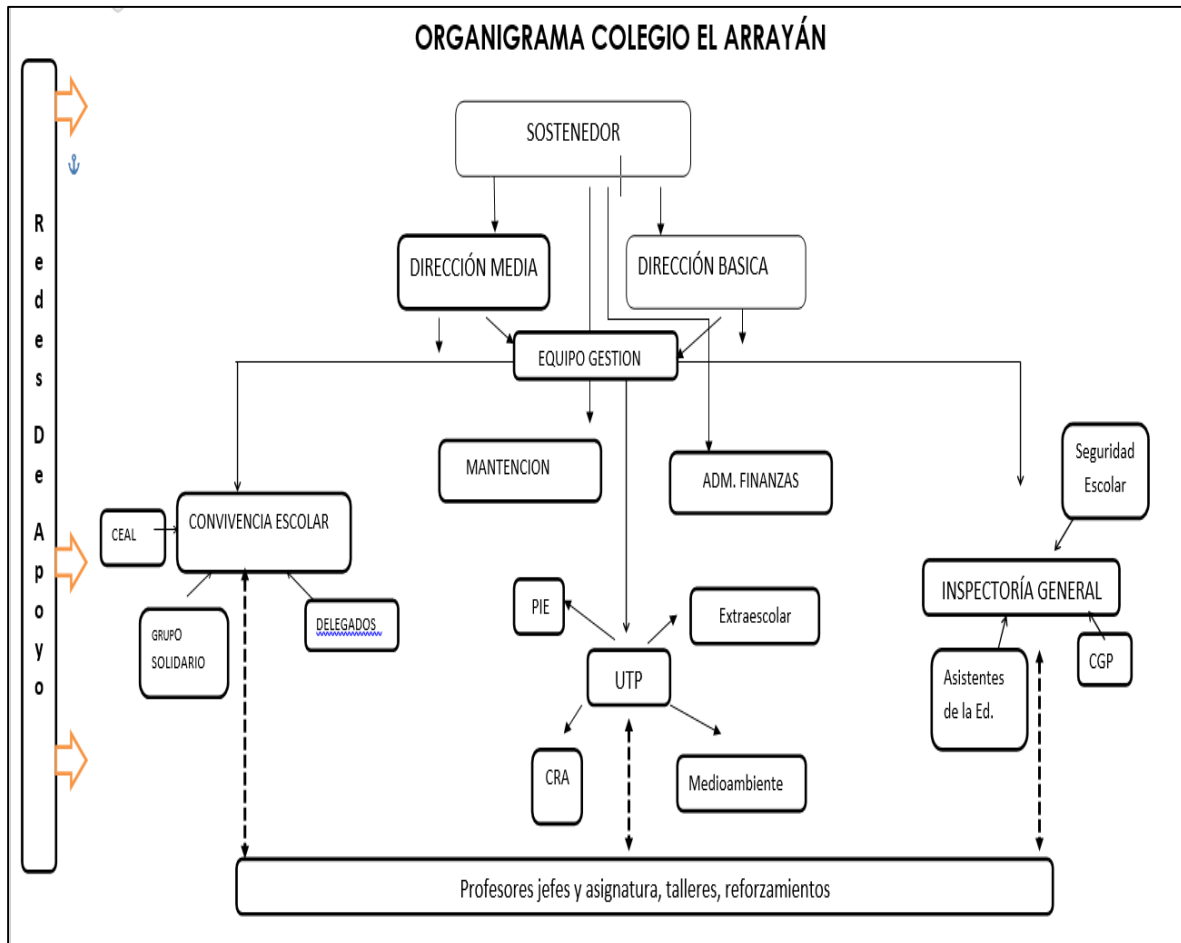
ORGANIGRAMA COLEGIO EL ARRAYÁN

Redes De Apoyo

SOSTENEDOR

DIRECCIÓN MEDIA

DIRECCIÓN BASICA

EQUIPO GESTION

MANTENCION

ADM. FINANZAS

Seguridad Escolar

CEAL

CONVIVENCIA ESCOLAR

INSPECTORÍA GENERAL

GRUPO SOLIDARIO

DELEGADOS

PIE

Extraescolar

UTP

Asistentes de la Ed.

CGP

CRA

Medioambiente

Profesores jefes y asignatura, talleres, reforzamientos